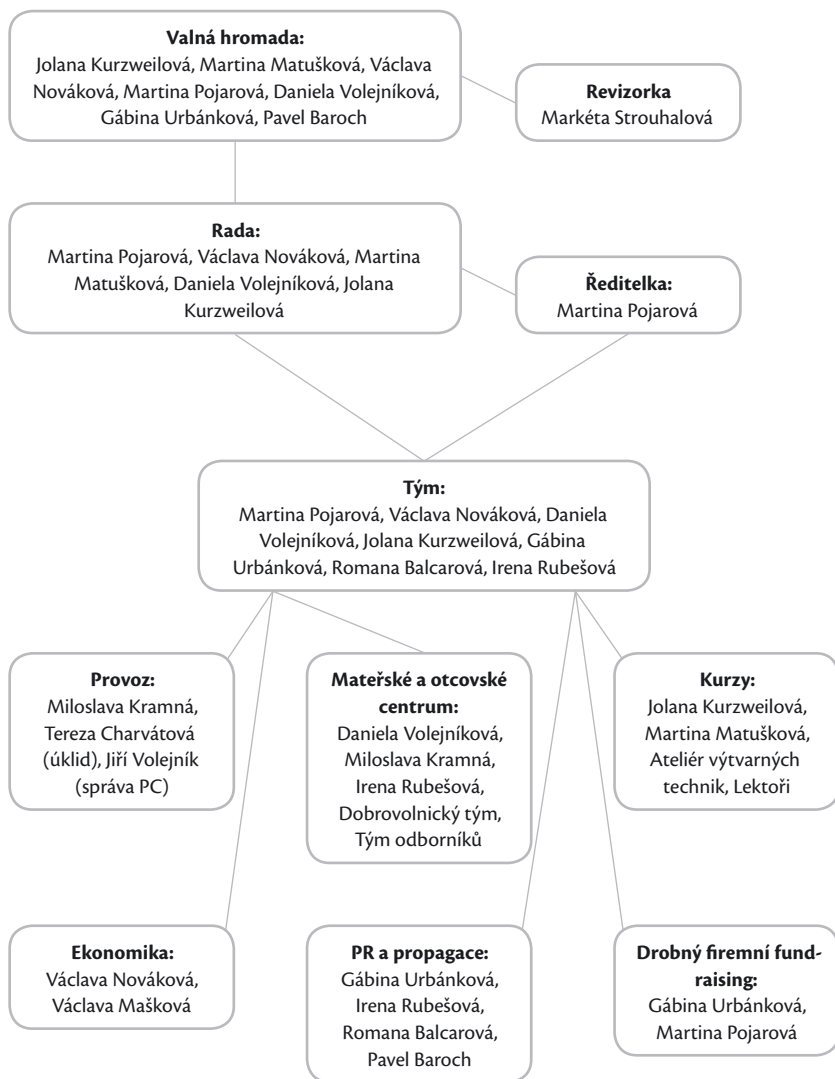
**Valná hromada:**
Jolana Kurzweilová, Martina Matušková, Václava Nováková, Martina Pojarová, Daniela Volejníková, Gábina Urbánková, Pavel Baroch

**Revizorka**
Markéta Strouhalová

**Rada:**
Martina Pojarová, Václava Nováková, Martina Matušková, Daniela Volejníková, Jolana Kurzweilová

**Ředitelka:**
Martina Pojarová

**Tým:**
Martina Pojarová, Václava Nováková, Daniela Volejníková, Jolana Kurzweilová, Gábina Urbánková, Romana Balcarová, Irena Rubešová

**Provoz:**
Miloslava Kramná, Tereza Charvátová (úklid), Jiří Volejník (správa PC)

**Mateřské a otcovské centrum:**
Daniela Volejníková, Miloslava Kramná, Irena Rubešová, Dobrovolnický tým, Tým odborníků

**Kurzy:**
Jolana Kurzweilová, Martina Matušková, Ateliér výtvarných technik, Lektoři

**Ekonomika:**
Václava Nováková, Václava Mašková

**PR a propagace:**
Gábina Urbánková, Irena Rubešová, Romana Balcarová, Pavel Baroch

**Drobný firemní fundraising:**
Gábina Urbánková, Martina Pojarová